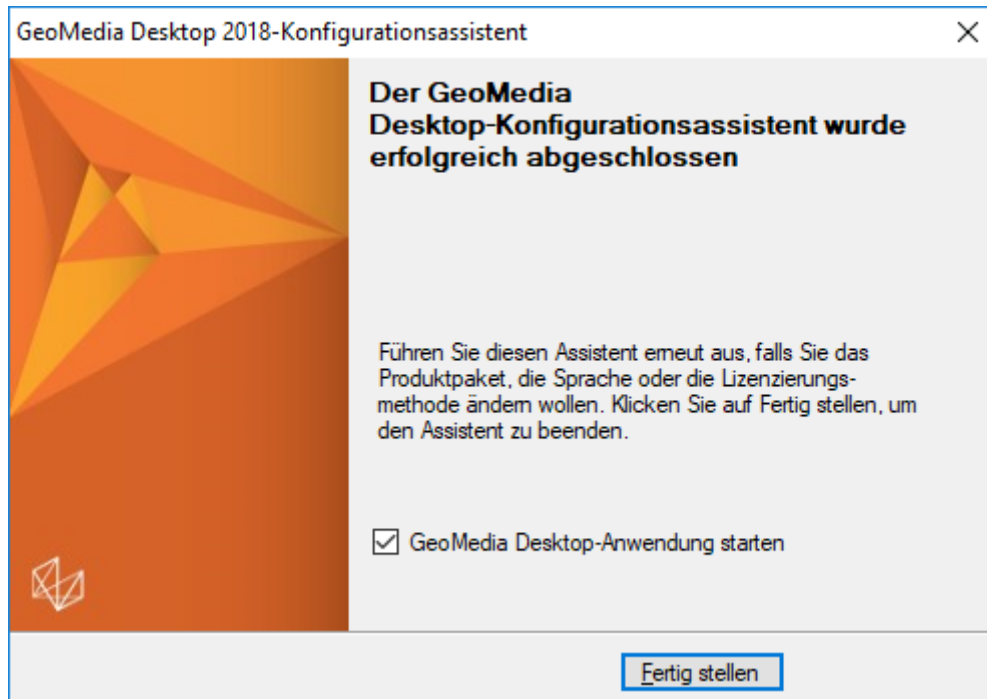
GeoMedia Desktop 2018-Konfigurationsassistent

Der GeoMedia Desktop-Konfigurationsassistent wurde erfolgreich abgeschlossen

Führen Sie diesen Assistent erneut aus, falls Sie das Produktpaket, die Sprache oder die Lizenzierungsmethode ändern wollen. Klicken Sie auf Fertig stellen, um den Assistent zu beenden.

☑ GeoMedia Desktop-Anwendung starten

Fertig stellen